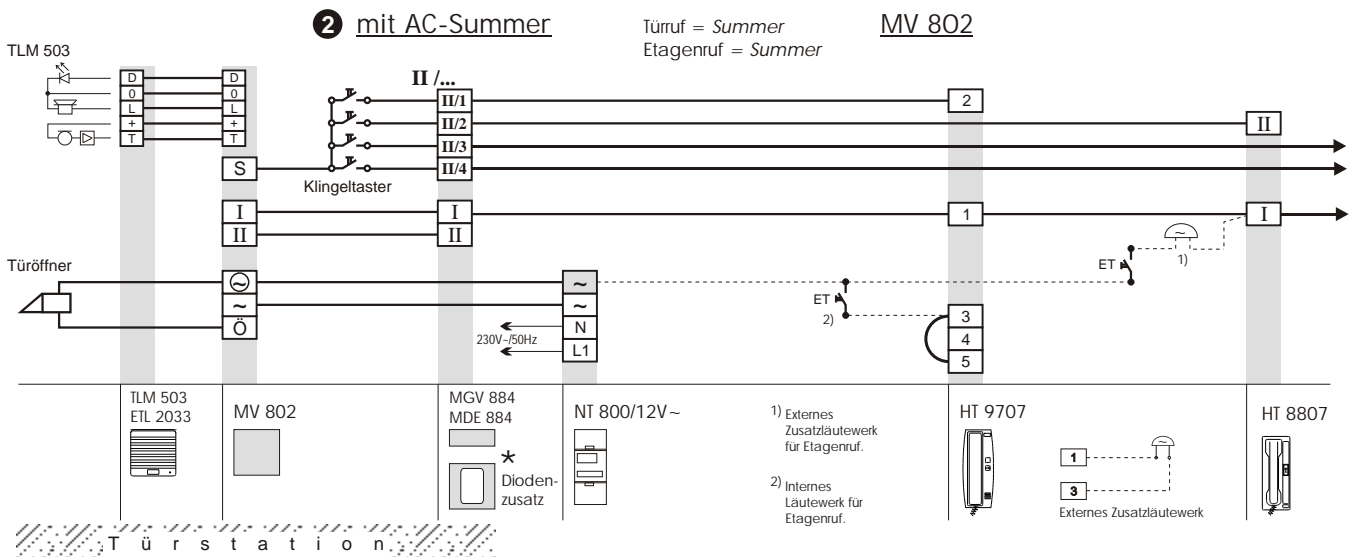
2 mit AC-Summer

Türruf = *Summer*
Etagenruf = *Summer*

MV 802

TLM 503

D
0
L
+
T

D
0
L
+
T

S

II /...
II/1
II/2
II/3
II/4

Klingeltaster

2

II

I
II

I
II

1

I

Türöffner

~
~
Ö

~
~
N
L1

230V~/50Hz

ET
2)

ET
1)

3
4
5

TLM 503
ETL 2033

MV 802

MGV 884
MDE 884

*
Dioden-zusatz

NT 800/12V~

1) Externes Zusatzläutewerk für Etagenruf.

2) Internes Läutewerk für Etagenruf.

HT 9707

1
3
Externes Zusatzläutewerk

HT 8807

T ü r s t a t i o n